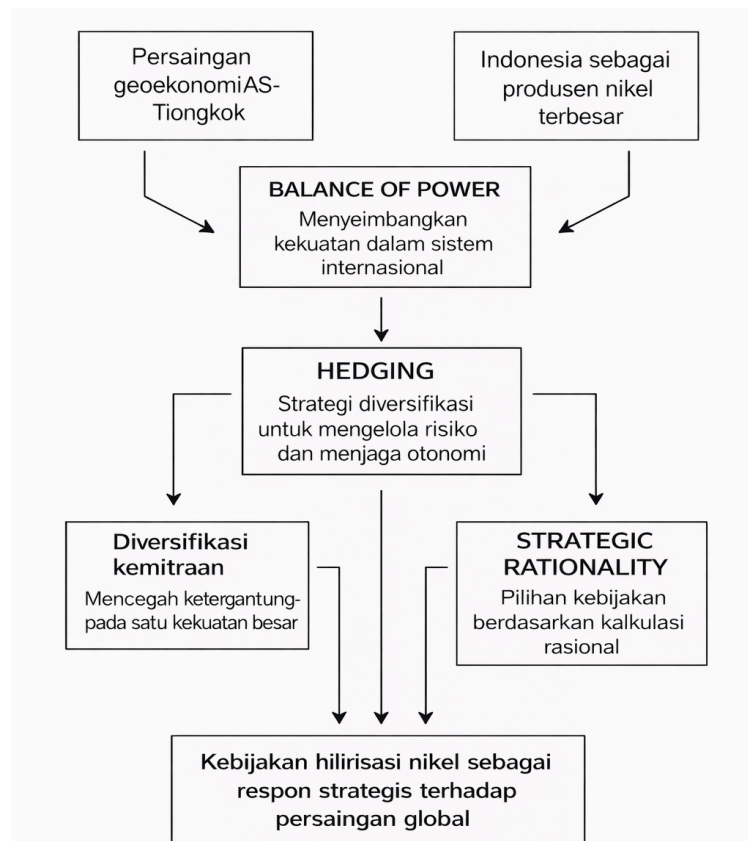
Persaingan geoekonomiAS-Tiongkok

Indonesia sebagai produsen nikel terbesar

BALANCE OF POWER
Menyeimbangkan kekuatan dalam sistem internasional

HEDGING
Strategi diversifikasi untuk mengelola risiko dan menjaga otonomi

Diversifikasi kemitraan
Mencegah ketergantung-pada satu kekuatan besar

STRATEGIC RATIONALITY
Pilihan kebijakan berdasarkan kalkulasi rasional

Kebijakan hilirisasi nikel sebagai respon strategis terhadap persaingan global